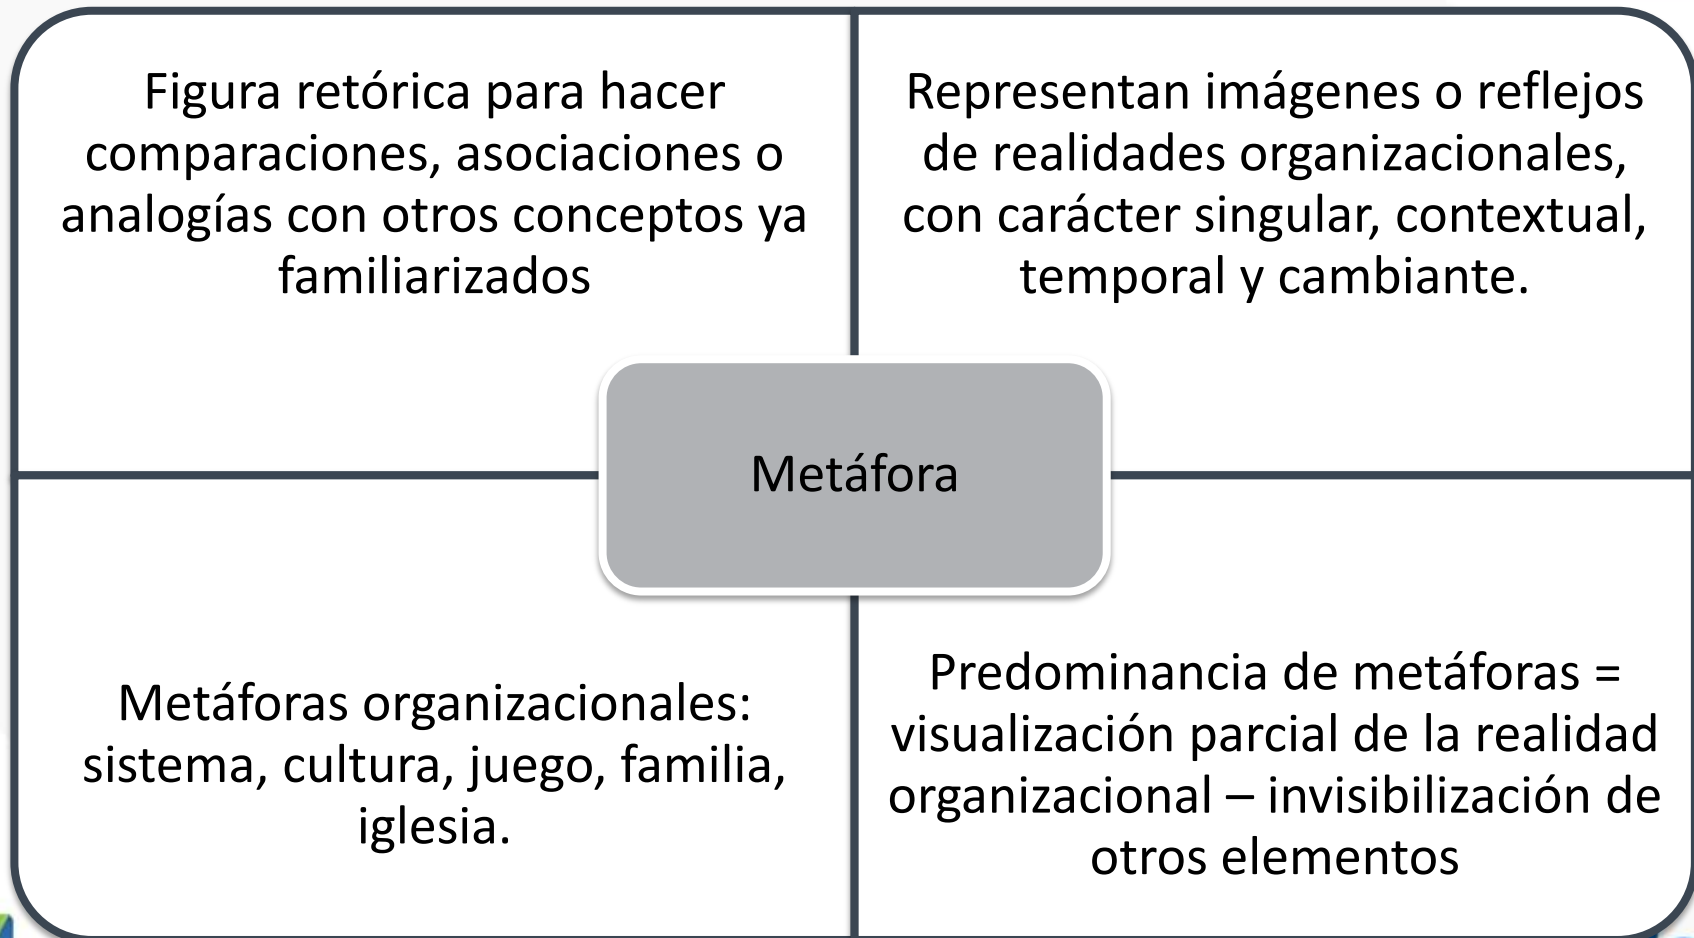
Figura retórica para hacer comparaciones, asociaciones o analogías con otros conceptos ya familiarizados

Representan imágenes o reflejos de realidades organizacionales, con carácter singular, contextual, temporal y cambiante.

Metáfora

Metáforas organizacionales: sistema, cultura, juego, familia, iglesia.

Predominancia de metáforas = visualización parcial de la realidad organizacional – invisibilización de otros elementos